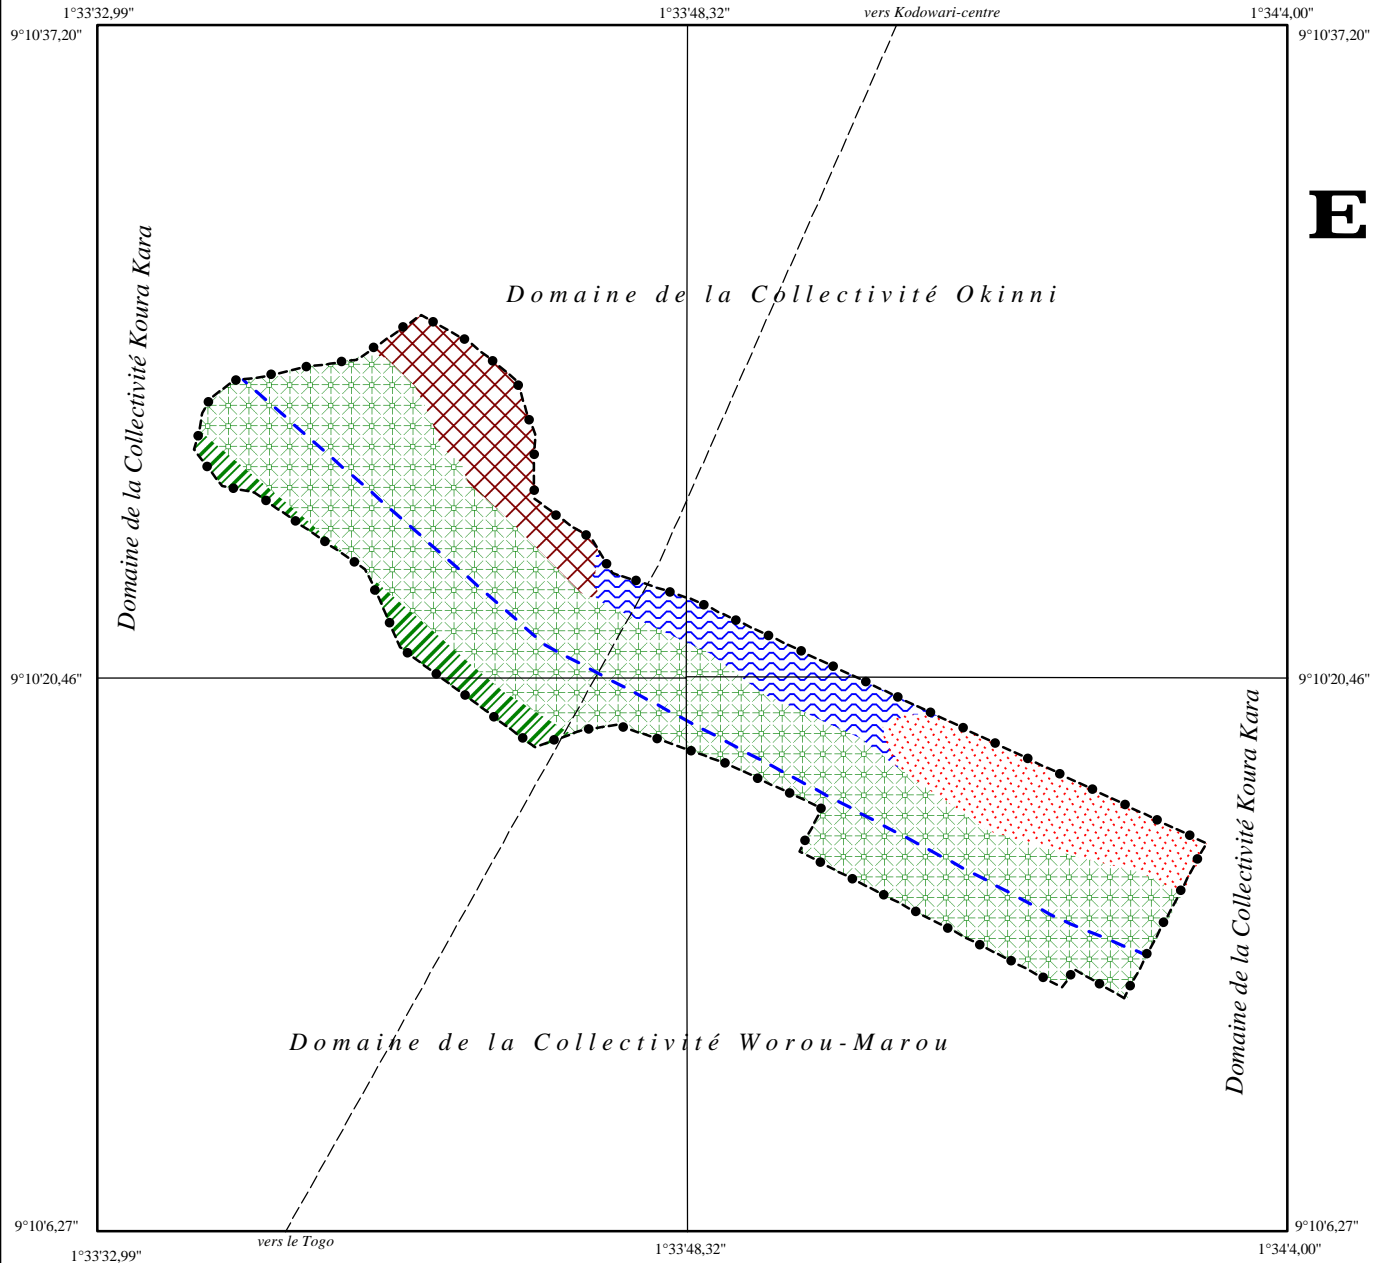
1°33'32,99"
1°33'48,32"
vers Kodowari-centre
1°34'4,00"
9°10'37,20"
9°10'37,20"

E

Domaine de la Collectivité Okinni

Domaine de la Collectivité Koura Kara

9°10'20,46"
9°10'20,46"

Domaine de la Collectivité Koura Kara

Domaine de la Collectivité Worou-Marou

9°10'6,27"
9°10'6,27"
vers le Togo
1°33'32,99"
1°33'48,32"
1°34'4,00"